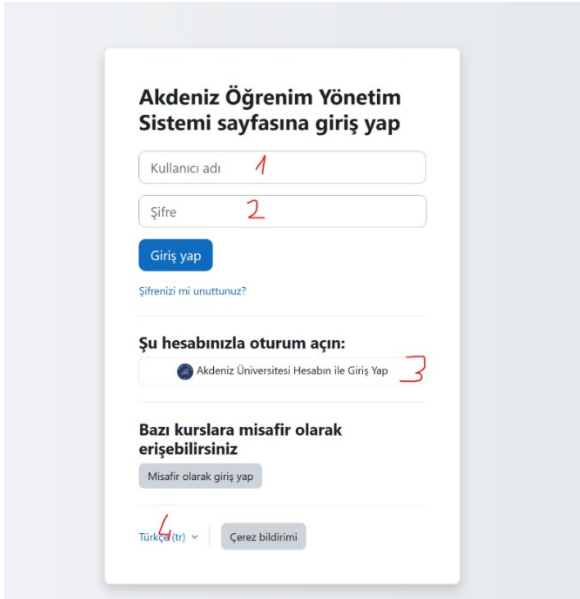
Akdeniz Öğrenim Yönetim Sistemi sayfasına giriş yap

Kullanıcı adı 1

Şifre 2

Giriş yap

Şifrenizi mi unuttunuz?

Şu hesabınızla oturum açın:

Akdeniz Üniversitesi Hesabın ile Giriş Yap 3

Bazı kurslara misafir olarak erişebilirsiniz

Misafir olarak giriş yap

4
Türkçe (tr)

Çerez bildirimi